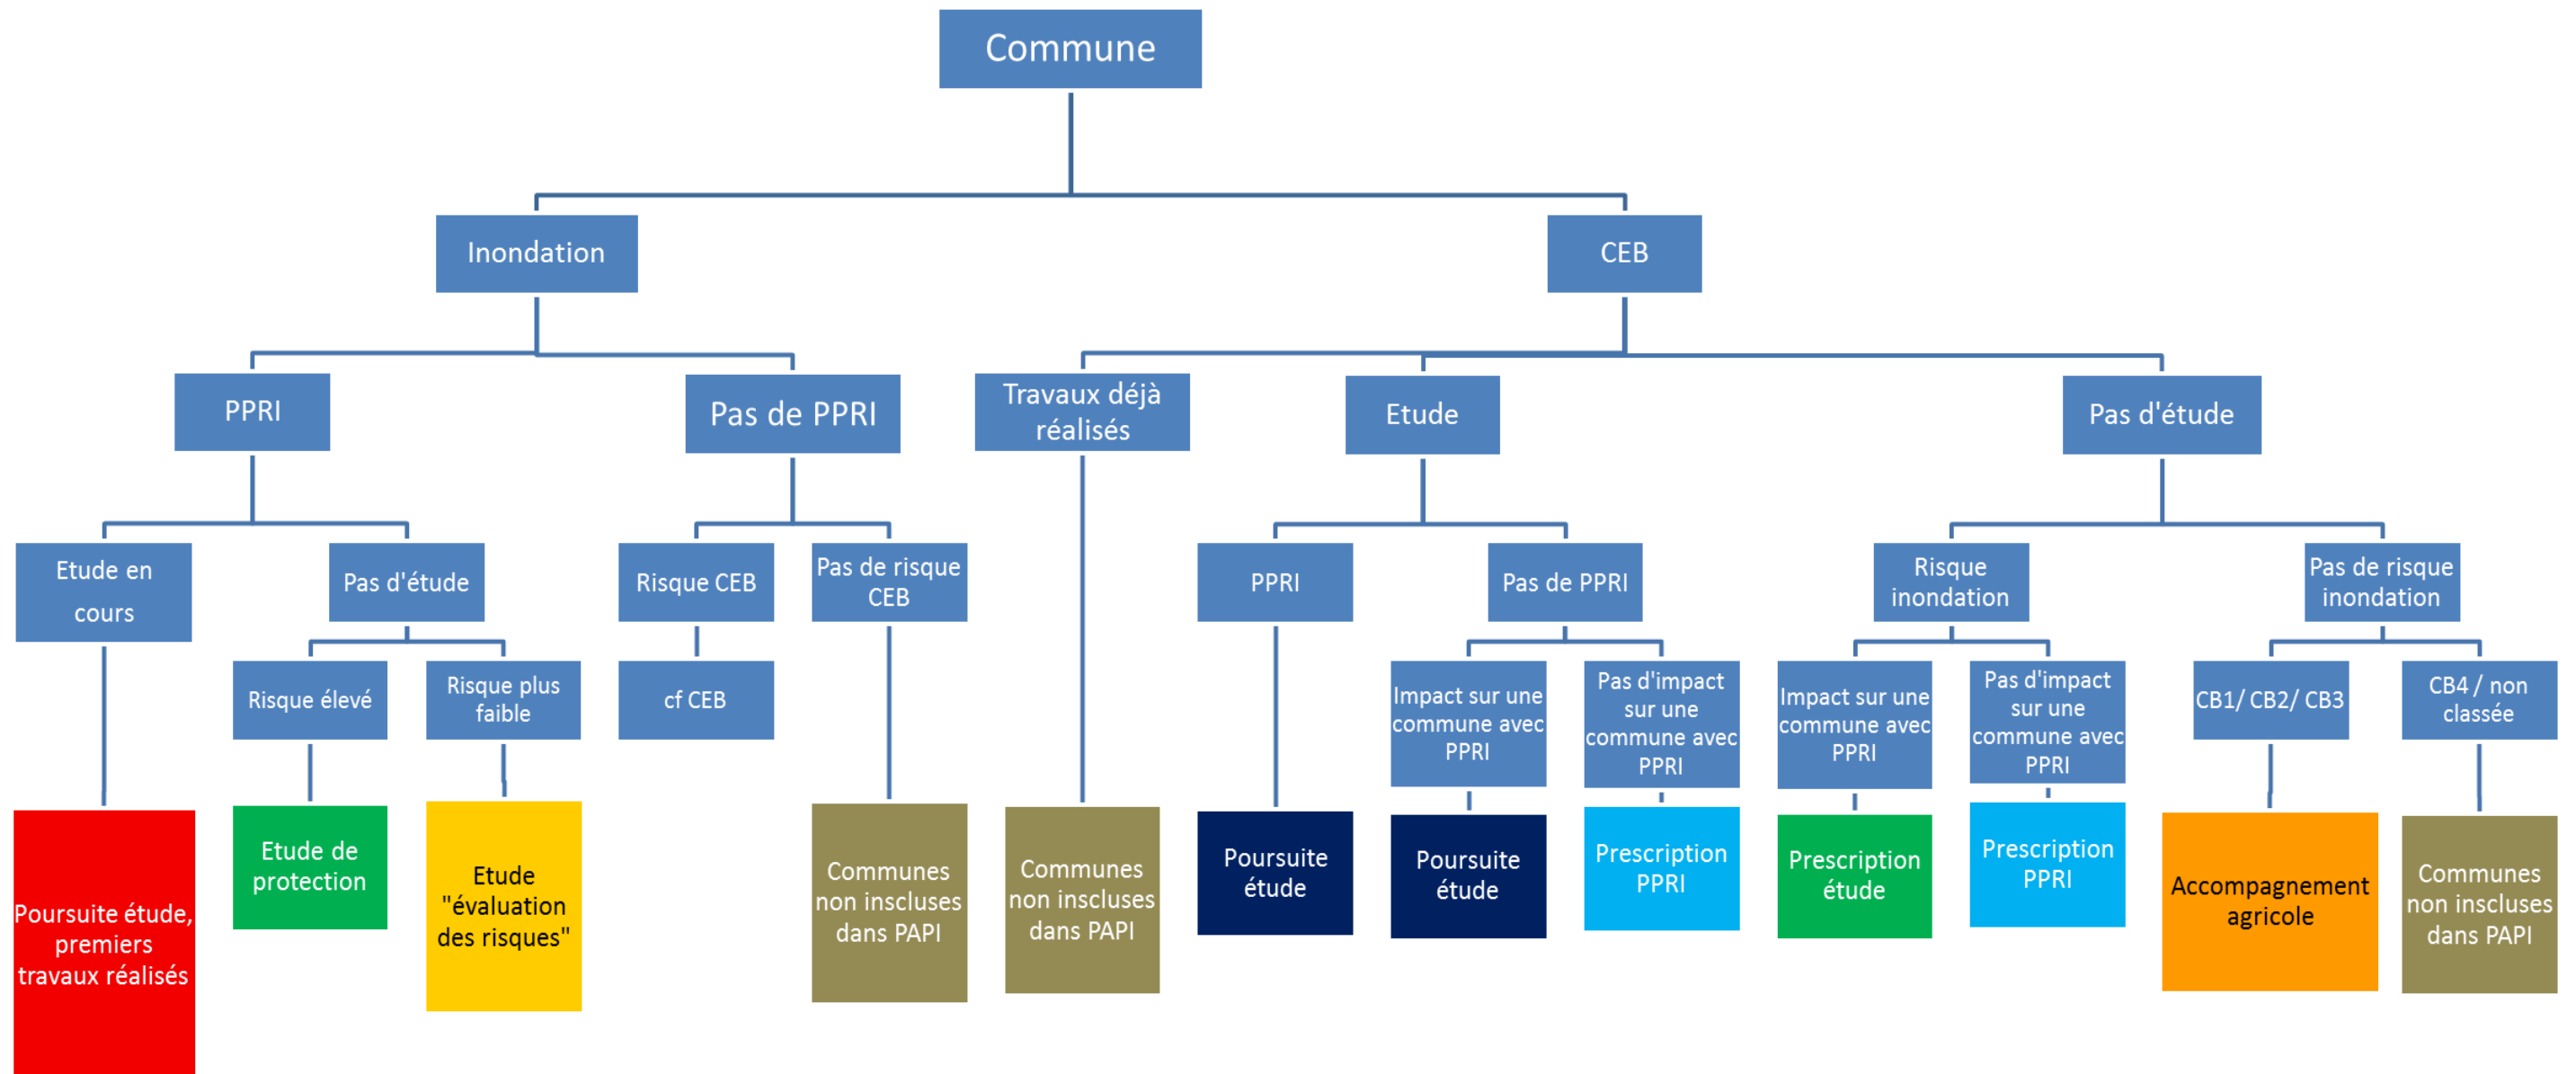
Commune

Inondation

CEB

PPRI

Pas de PPRI

Travaux déjà réalisés

Etude

Pas d'étude

Etude en cours

Pas d'étude

Risque CEB

Pas de risque CEB

PPRI

Pas de PPRI

Risque inondation

Pas de risque inondation

Risque élevé

Risque plus faible

cf CEB

Impact sur une commune avec PPRI

Pas d'impact sur une commune avec PPRI

Impact sur une commune avec PPRI

Pas d'impact sur une commune avec PPRI

CB1/ CB2/ CB3

CB4 / non classée

Poursuite étude, premiers travaux réalisés

Etude de protection

Etude "évaluation des risques"

Communes non inscluses dans PAPI

Communes non inscluses dans PAPI

Poursuite étude

Poursuite étude

Prescription PPRI

Prescription étude

Prescription PPRI

Accompagnement agricole

Communes non inscluses dans PAPI